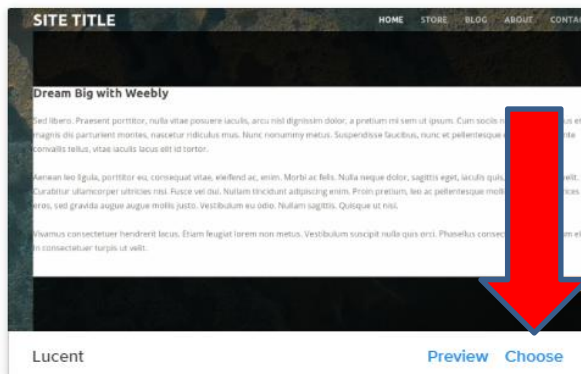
SITE TITLE

HOME STORE BLOG ABOUT CONTAC

Dream Big with Weebly

Sed libero. Praesent porttitor, nulla vitae posuere iaculis, arcu nisl dignissim dolor, a pretium mi sem ut ipsum. Cum sociis n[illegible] magnis dis parturient montes, nascetur ridiculus mus. Nunc nonummy metus. Suspendisse faucibus, nunc et pellentesque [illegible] convallis tellus, vitae iaculis lacus elit id tortor.

Aenean leo ligula, porttitor eu, consequat vitae, eleifend ac, enim. Morbi ac felis. Nulla neque dolor, sagittis eget, iaculis quis, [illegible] Curabitur ullamcorper ultricies nisi. Fusce vel dui. Nullam tincidunt adipiscing enim. Proin pretium, leo ac pellentesque moll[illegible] eros, sed gravida augue augue mollis justo. Vestibulum eu odio. Nullam sagittis. Quisque ut nisi.

Vivamus consectetuer hendrerit lacus. Etiam feugiat lorem non metus. Vestibulum suscipit nulla quis orci. Phasellus consect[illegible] in consectetuer turpis ut velit.

Lucent

Preview Choose